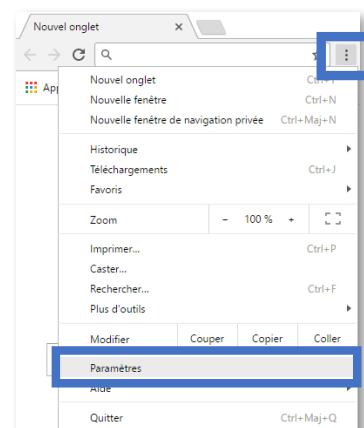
Nouvel onglet ×

App

Nouvel onglet Ctrl+T
Nouvelle fenêtre Ctrl+N
Nouvelle fenêtre de navigation privée Ctrl+Maj+N

Historique
Téléchargements Ctrl+J
Favoris

Zoom – 100 % +

Imprimer... Ctrl+P
Caster...
Rechercher... Ctrl+F
Plus d'outils

Modifier Couper Copier Coller

Paramètres
Aide

Quitter Ctrl+Maj+Q